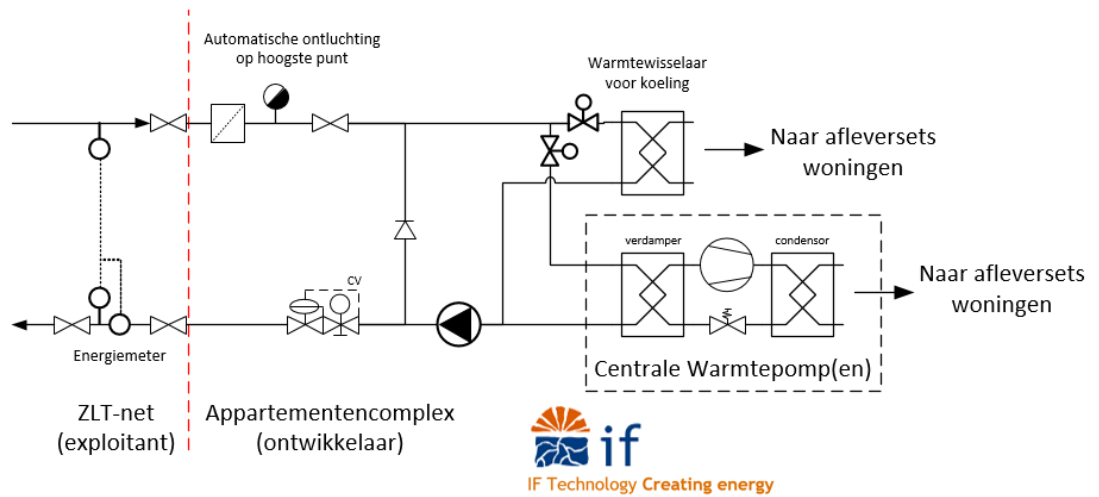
Automatische ontluchting op hoogste punt

Warmtewisselaar voor koeling

Naar afleversets woningen

CV

verdamper

condensor

Naar afleversets woningen

Energiemeter

Centrale Warmtepomp(en)

ZLT-net (exploitant)

Appartementencomplex (ontwikkelaar)

if

IF Technology Creating energy